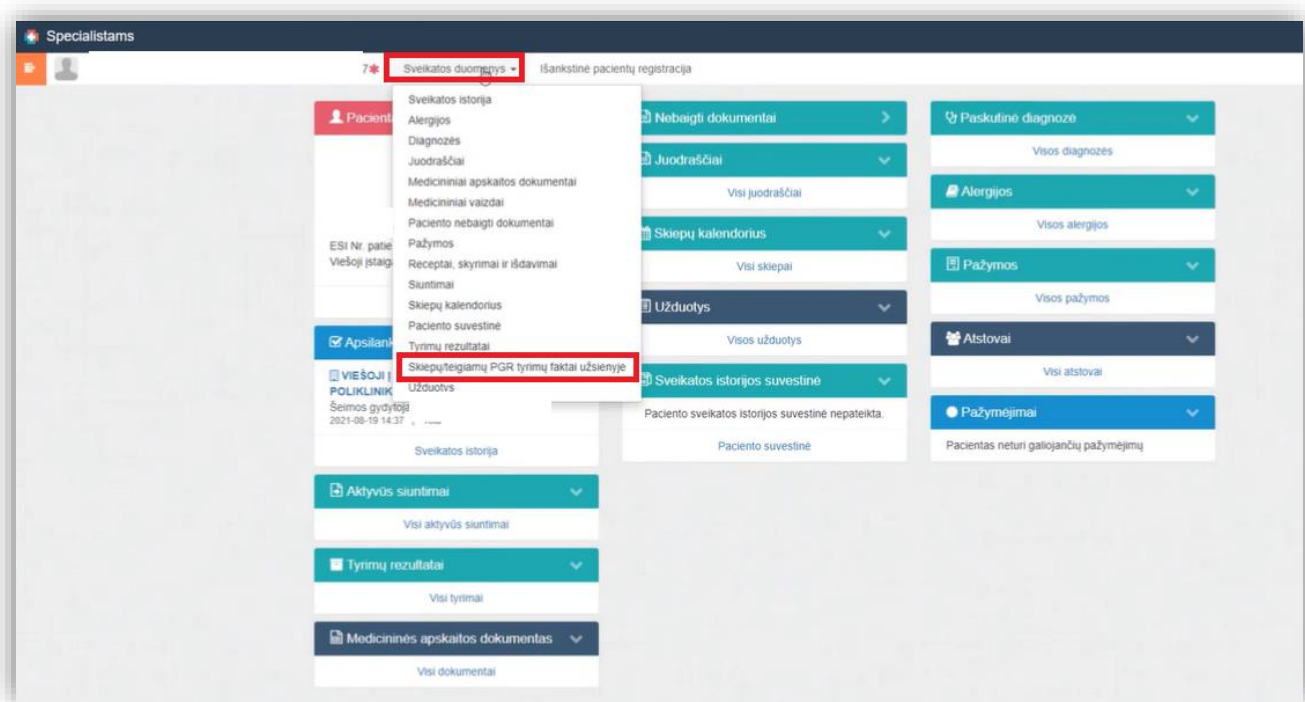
Specialistams

7 Sveikatos duomenys Išankstinė pacientų registracija

Sveikatos istorija
Alergijos
Diagnozės
Juodraščiai
Medicininiai apskaitos dokumentai
Medicininiai vaizdai
Paciento nebaigti dokumentai
Pažymos
Receptai, skyrimai ir išdavimai
Siuntimai
Skiepų kalendorius
Paciento suvestinė
Tyrimų rezultatai
Skiepų/teigiamų PGR tyrimų faktai užsienyje
Užduotys

Pacient

ESI Nr. patie
Viešoji įstaig

Apsilank
VIEŠOJI
POLIKLINIK
Šeimos gydytoja
2021-08-19 14:37

Sveikatos istorija

Aktyvūs siuntimai
Visi aktyvūs siuntimai

Tyrimų rezultatai
Visi tyrimai

Medicininės apskaitos dokumentas
Visi dokumentai

Nebaigti dokumentai

Juodraščiai
Visi juodraščiai

Skiepų kalendorius
Visi skiepai

Užduotys
Visos užduotys

Sveikatos istorijos suvestinė
Paciento sveikatos istorijos suvestinė nepateikta.
Paciento suvestinė

Paskutinė diagnozė
Visos diagnozės

Alergijos
Visos alergijos

Pažymos
Visos pažymos

Atstovai
Visi atstovai

Pažymėjimai
Pacientas neturi galiojančių pažymėjimų